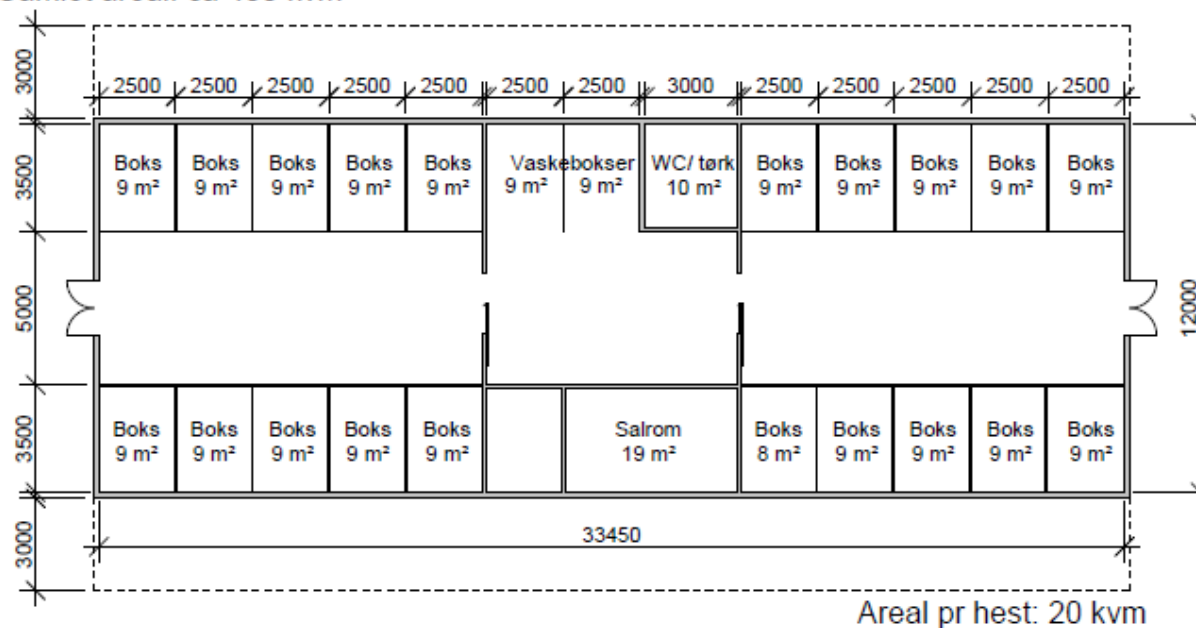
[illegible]

3000

2500 2500 2500 2500 2500 2500 2500 3000 2500 2500 2500 2500 2500

3500

Boks 9 m² | Boks 9 m² | Boks 9 m² | Boks 9 m² | Boks 9 m² | Vaskebokser 9 m² 9 m² | WC/ tørk 10 m² | Boks 9 m² | Boks 9 m² | Boks 9 m² | Boks 9 m² | Boks 9 m²

5000

12000

3500

Boks 9 m² | Boks 9 m² | Boks 9 m² | Boks 9 m² | Boks 9 m² | Salrom 19 m² | Boks 8 m² | Boks 9 m² | Boks 9 m² | Boks 9 m² | Boks 9 m²

3000

33450

Areal pr hest: 20 kvm